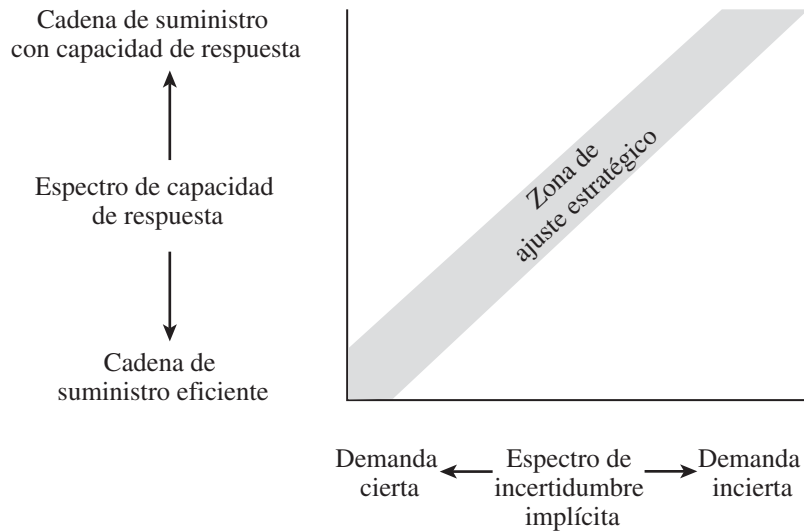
Cadena de suministro con capacidad de respuesta

Espectro de capacidad de respuesta

Cadena de suministro eficiente

Zona de ajuste estratégico

Demanda cierta

Espectro de incertidumbre implícita

Demanda incierta